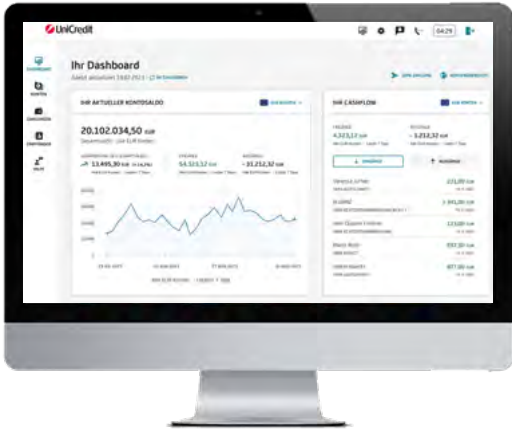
UniCredit

04:29

Ihr Dashboard

IHR AKTUELLER KONTOSALDO

20.102.034,50 EUR

13.495,30 EUR

54.323,12 EUR

- 35.212,32 EUR

IHR CASHFLOW

4.323,12 EUR

- 3.212,32 EUR

173,00 EUR

- 341,00 EUR

122,00 EUR

337,00 EUR

877,00 EUR